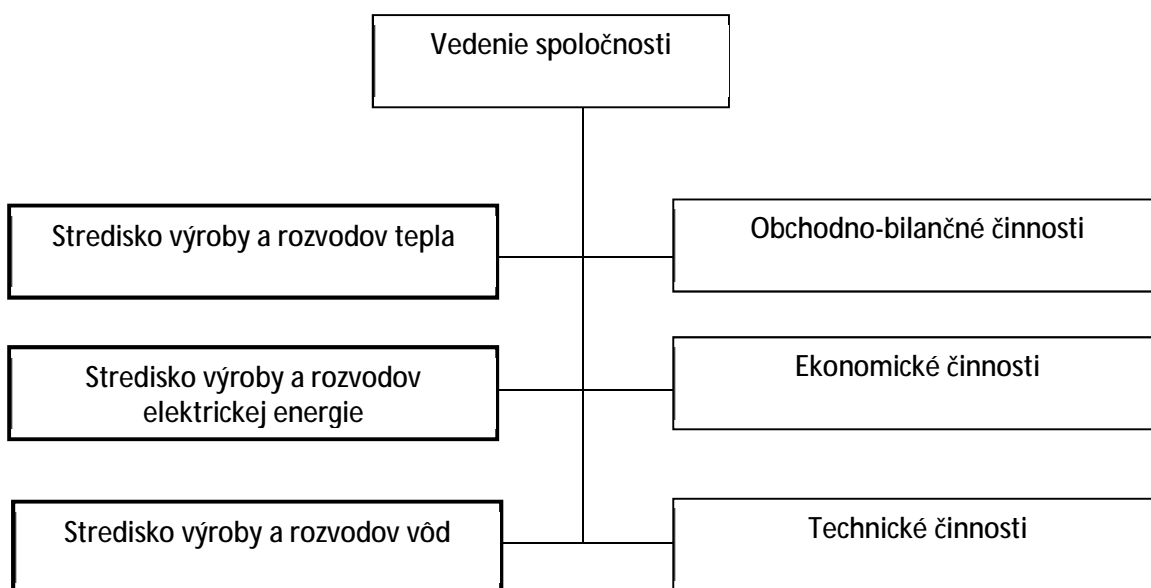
Vedenie spoločnosti

Stredisko výroby a rozvodov tepla

Obchodno-bilančné činnosti

Stredisko výroby a rozvodov elektrickej energie

Ekonomické činnosti

Stredisko výroby a rozvodov vôd

Technické činnosti